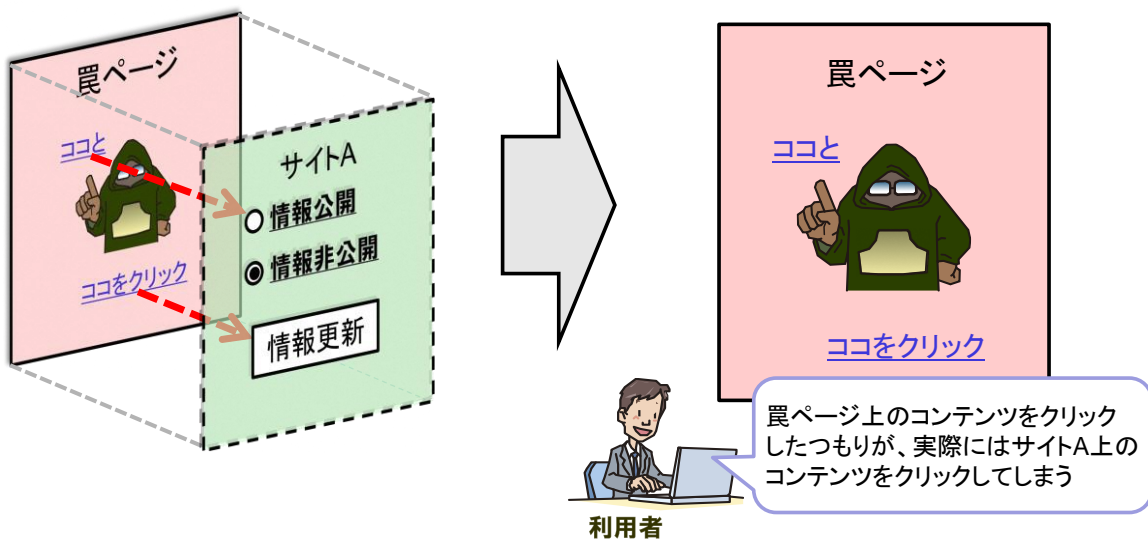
罠ページ

ココと

ココをクリック

サイトA

情報公開

情報非公開

情報更新

罠ページ

ココと

ココをクリック

罠ページ上のコンテンツをクリックしたつもりが、実際にはサイトA上のコンテンツをクリックしてしまう

利用者